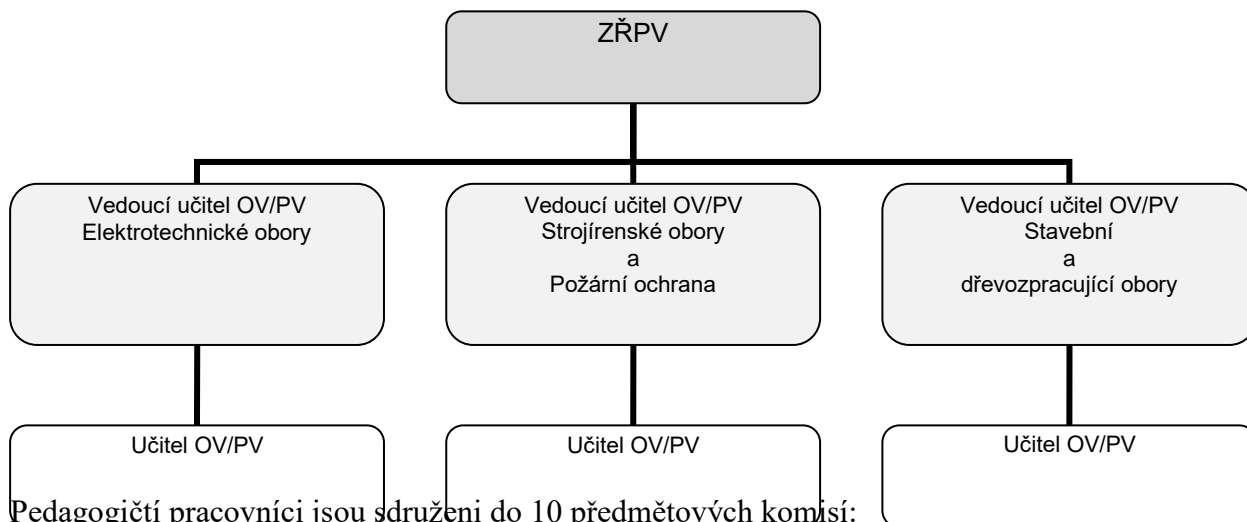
ZŘPV

Vedoucí učitel OV/PV
Elektrotechnické obory

Vedoucí učitel OV/PV
Strojírenské obory
a
Požární ochrana

Vedoucí učitel OV/PV
Stavební
a
dřevozpracující obory

Učitel OV/PV

Učitel OV/PV

Učitel OV/PV

Pedagogičtí pracovníci jsou sdruženi do 10 předmětových komisí: